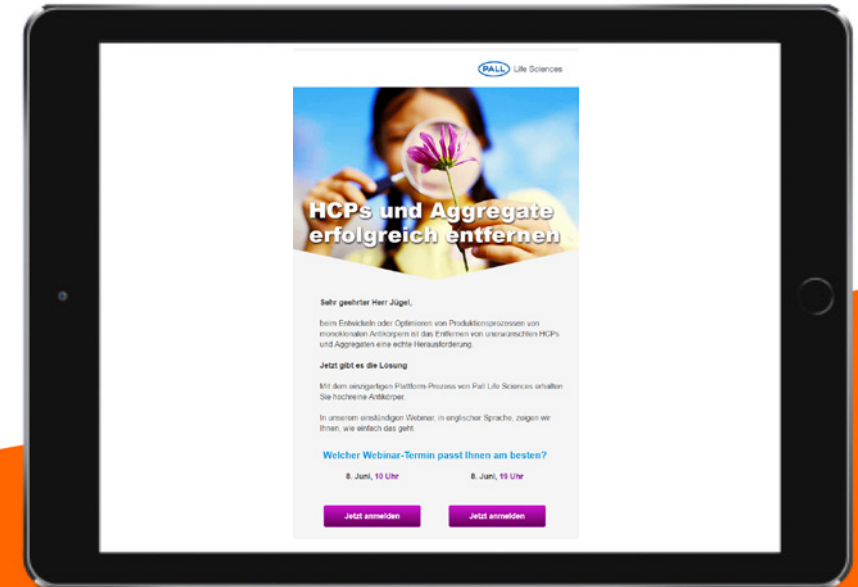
PALL Life Sciences

HCPs und Aggregate erfolgreich entfernen

Sehr geehrter Herr Jügel,

beim Entwickeln oder Optimieren von Produktionsprozessen von monoklonalen Antikörpern ist das Entfernen von unerwünschten HCPs und Aggregaten eine echte Herausforderung.

Jetzt gibt es die Lösung

Mit dem einzigartigen Plattform-Prozess von Pall Life Sciences erhalten Sie hochreine Antikörper.

In unserem einstündigen Webinar, in englischer Sprache, zeigen wir Ihnen, wie einfach das geht.

Welcher Webinar-Termin passt Ihnen am besten?

8. Juni, 10 Uhr

8. Juni, 19 Uhr

Jetzt anmelden

Jetzt anmelden